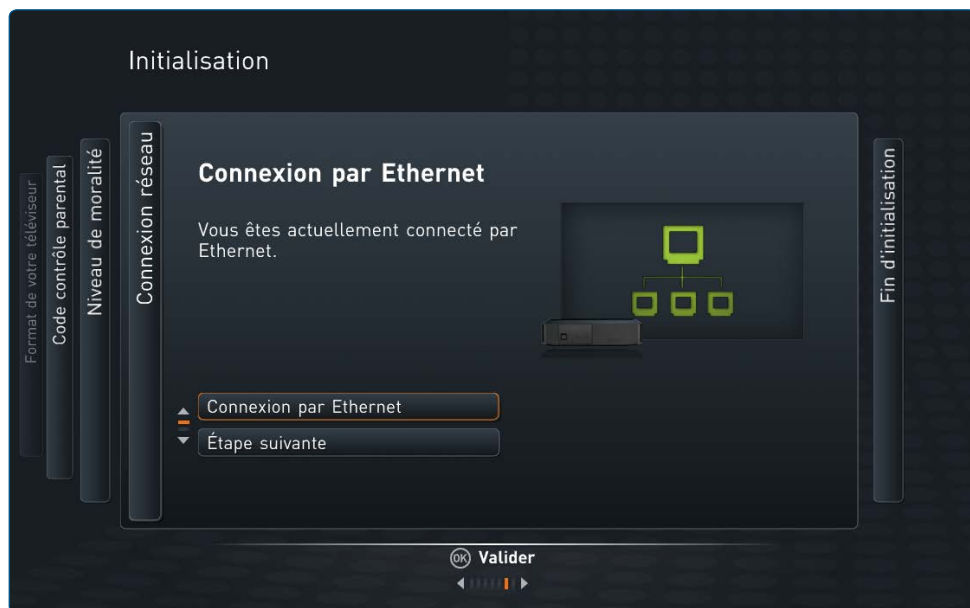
Initialisation

Format de votre téléviseur

Code contrôle parental

Niveau de moralité

Connexion réseau

Connexion par Ethernet

Vous êtes actuellement connecté par Ethernet.

Connexion par Ethernet

Étape suivante

Fin d'initialisation

OK Valider